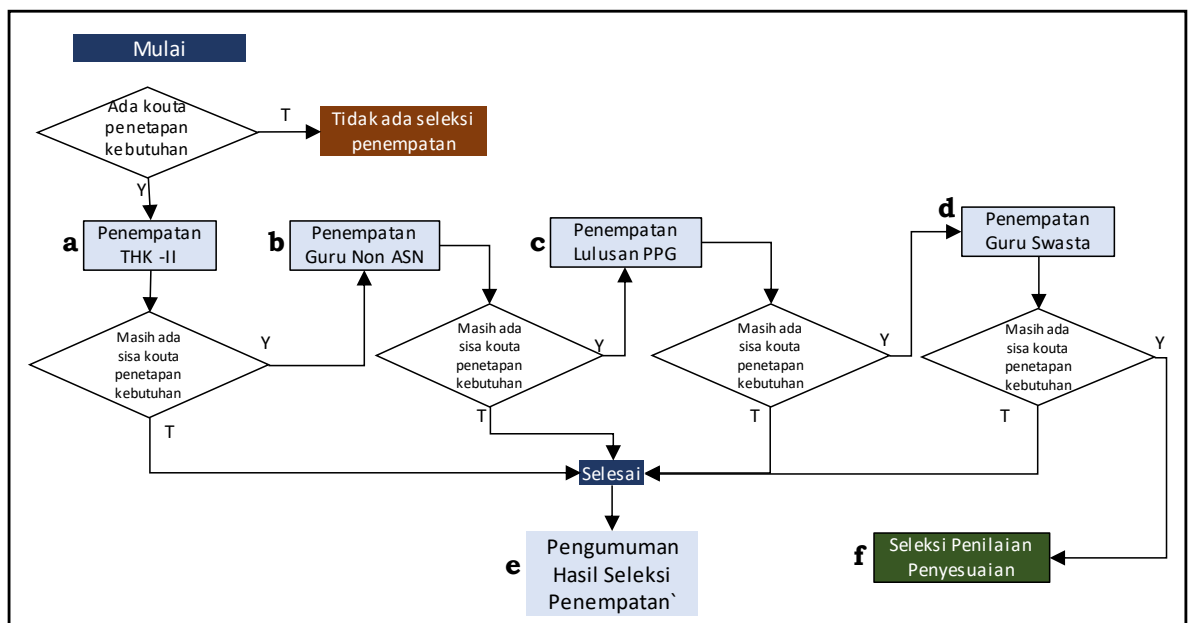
Mulai

Ada kouta penetapan kebutuhan

T

Tidak ada seleksi penempatan

Y

a Penempatan THK -II

b Penempatan Guru Non ASN

c Penempatan Lulusan PPG

d Penempatan Guru Swasta

Masih ada sisa kouta penetapan kebutuhan

Y

T

Masih ada sisa kouta penetapan kebutuhan

Y

T

Masih ada sisa kouta penetapan kebutuhan

Y

T

Masih ada sisa kouta penetapan kebutuhan

Y

T

Selesai

e Pengumuman Hasil Seleksi Penempatan`

f Seleksi Penilaian Penyesuaian